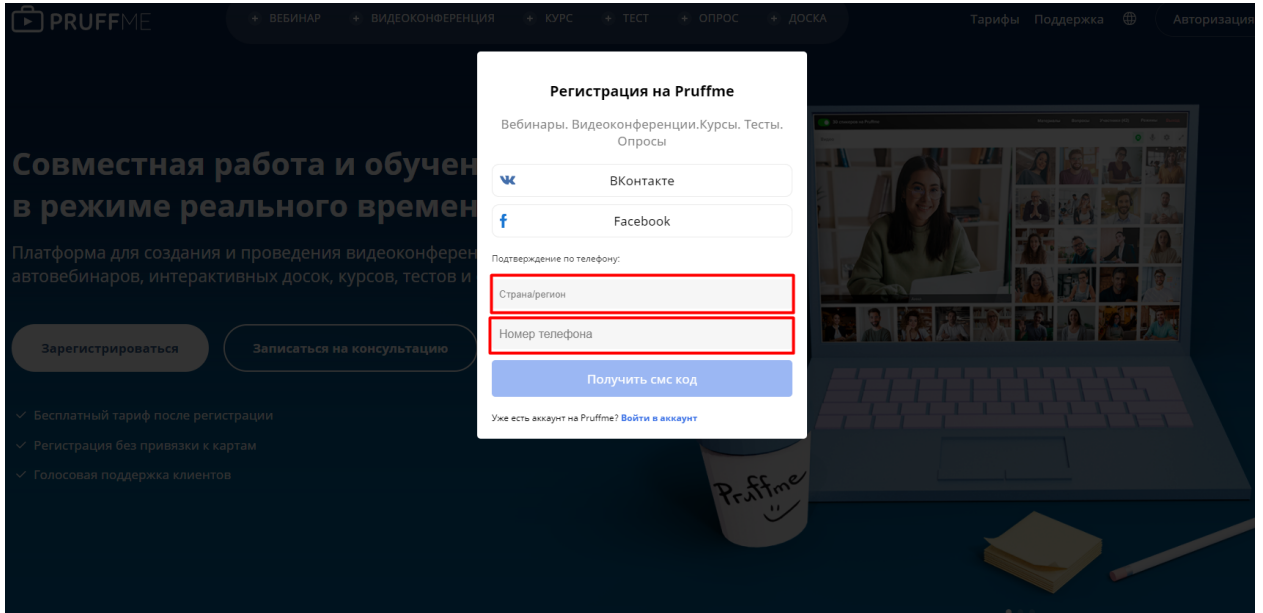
PRUFFME

+ ВЕБИНАР + ВИДЕОКОНФЕРЕНЦИЯ + КУРС + ТЕСТ + ОПРОС + ДОСКА

Тарифы Поддержка Авторизация

Совместная работа и обучен
в режиме реального времен

Платформа для создания и проведения видеоконферен
автовебинаров, интерактивных досок, курсов, тестов и

Зарегистрироваться

Записаться на консультацию

✓ Бесплатный тариф после регистрации
✓ Регистрация без привязки к картам
✓ Голосовая поддержка клиентов

Регистрация на Pruffme

Вебинары. Видеоконференции.Курсы. Тесты. Опросы

ВКонтакте

Facebook

Подтверждение по телефону:

Страна/регион

Номер телефона

Получить смс код

Уже есть аккаунт на Pruffme? Войти в аккаунт

Pruffme